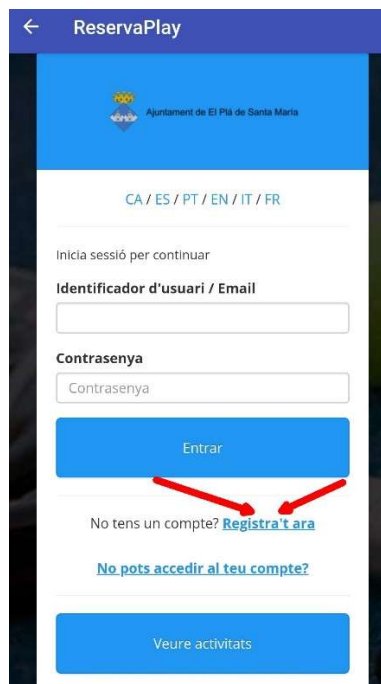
ReservaPlay

Ajuntament de El Plà de Santa Maria

CA / ES / PT / EN / IT / FR

Inicia sessió per continuar

Identificador d'usuari / Email

Contrasenya

Contrasenya

Entrar

No tens un compte? Registra't ara

No pots accedir al teu compte?

Veure activitats